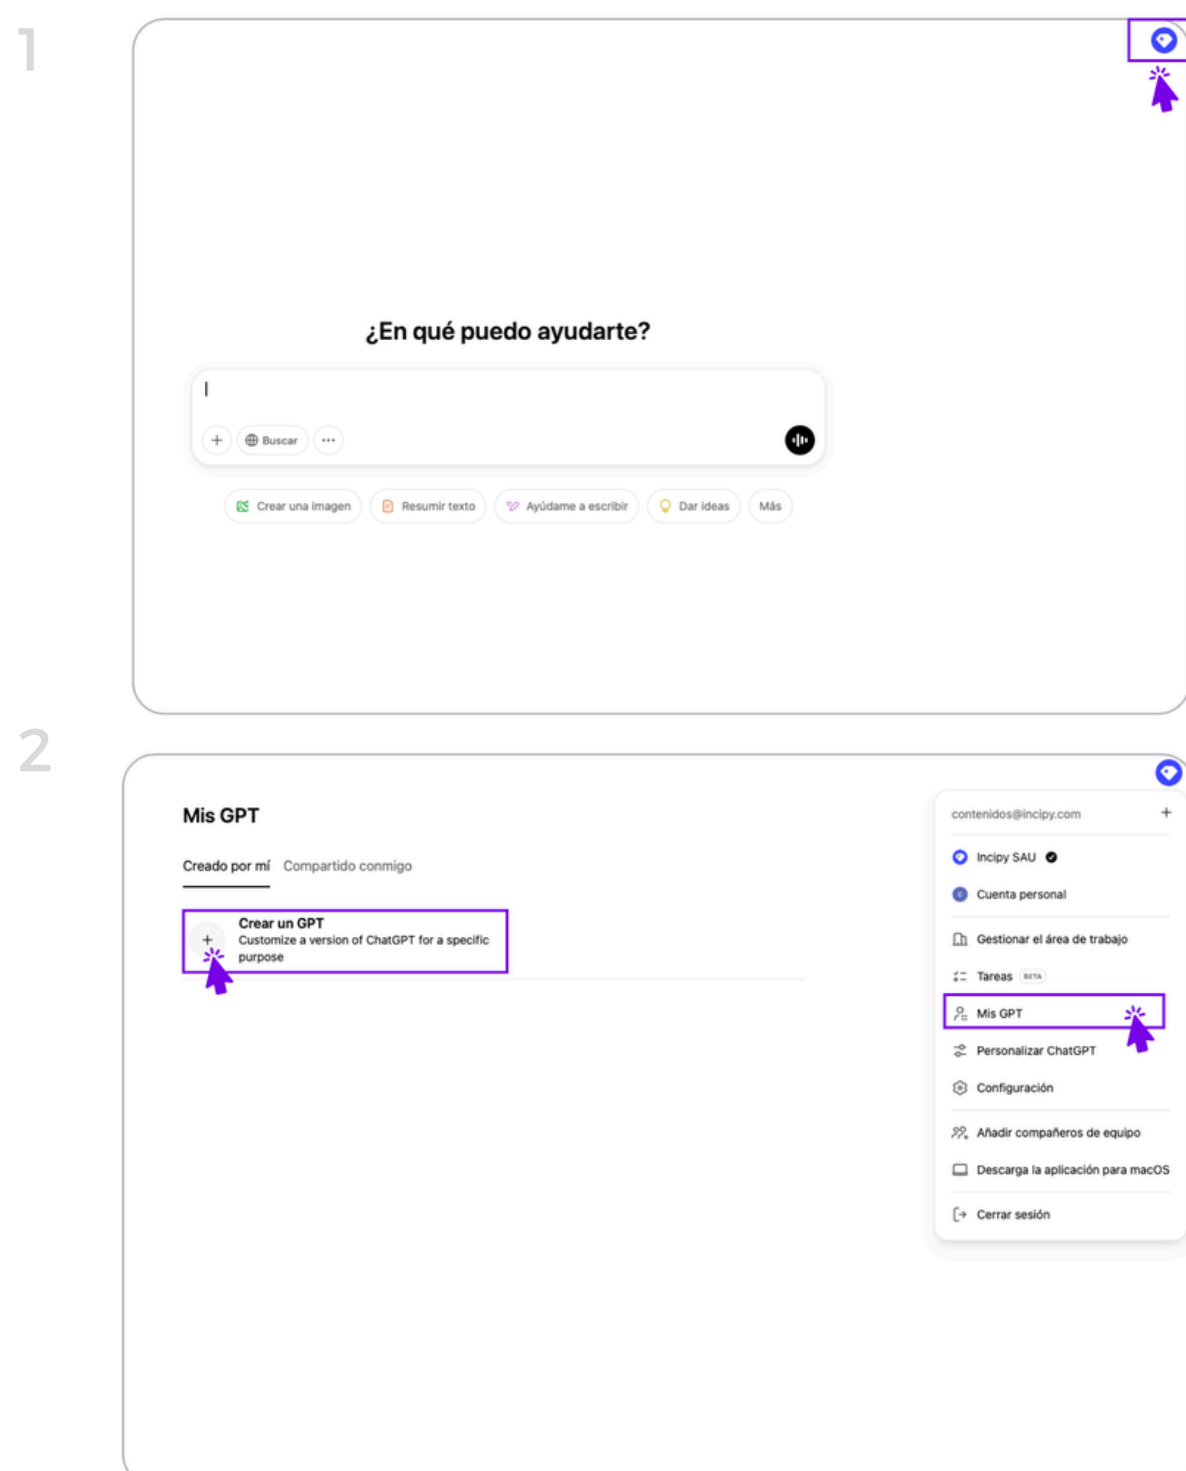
1

¿En qué puedo ayudarte?

+ Buscar ···

Crear una imagen
Resumir texto
Ayúdame a escribir
Dar ideas
Más

2

Mis GPT

Creado por mí Compartido conmigo

+ Crear un GPT
Customize a version of ChatGPT for a specific purpose

contenidos@incipy.com +
Incipy SAU
Cuenta personal
Gestionar el área de trabajo
Tareas BETA
Mis GPT
Personalizar ChatGPT
Configuración
Añadir compañeros de equipo
Descarga la aplicación para macOS
Cerrar sesión